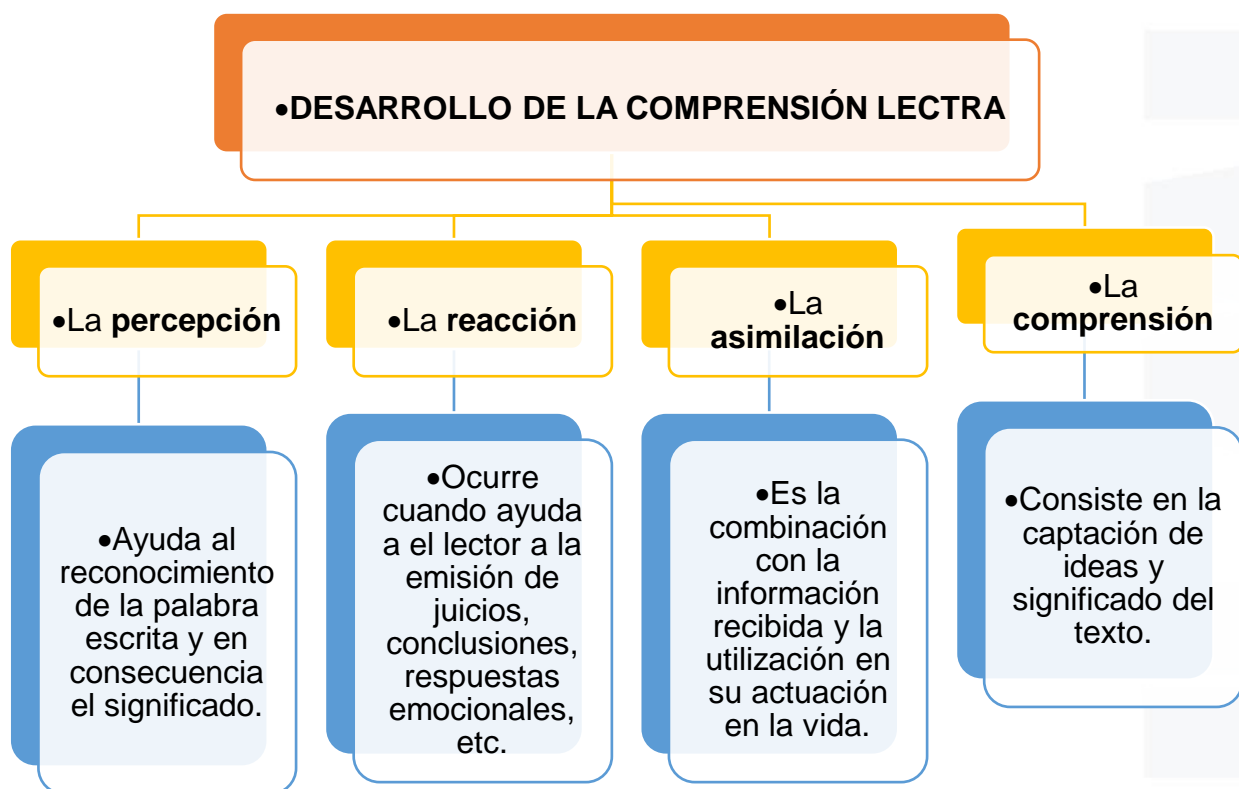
•DESARROLLO DE LA COMPRENSIÓN LECTRA

•La **percepción**

•La **reacción**

•La **asimilación**

•La **comprensión**

•Ayuda al reconocimiento de la palabra escrita y en consecuencia el significado.

•Ocurre cuando ayuda a el lector a la emisión de juicios, conclusiones, respuestas emocionales, etc.

•Es la combinación con la información recibida y la utilización en su actuación en la vida.

•Consiste en la captación de ideas y significado del texto.